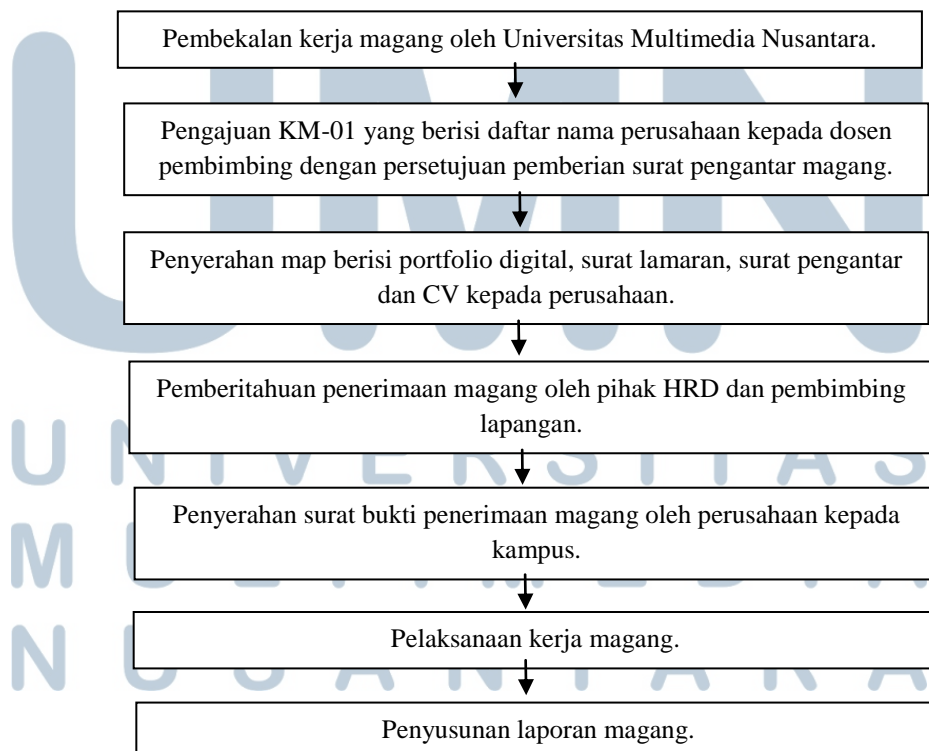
Pembekalan kerja magang oleh Universitas Multimedia Nusantara.

Pengajuan KM-01 yang berisi daftar nama perusahaan kepada dosen pembimbing dengan persetujuan pemberian surat pengantar magang.

Penyerahan map berisi portfolio digital, surat lamaran, surat pengantar dan CV kepada perusahaan.

Pemberitahuan penerimaan magang oleh pihak HRD dan pembimbing lapangan.

Penyerahan surat bukti penerimaan magang oleh perusahaan kepada kampus.

Pelaksanaan kerja magang.

Penyusunan laporan magang.

UMN
UNIVERSITAS
MULTIMEDIA
NUSANTARA